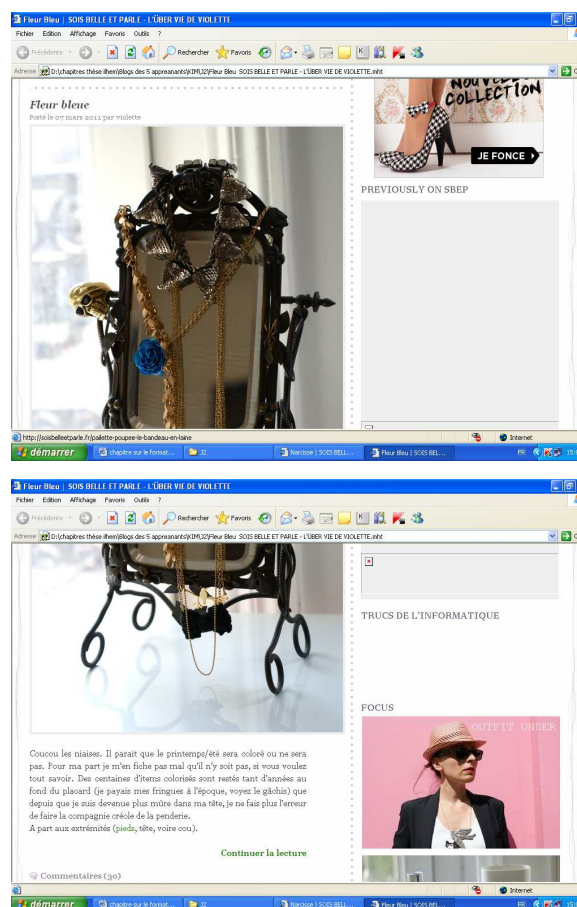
Fleur Bleu | SOIS BELLE ET PARLE - L'ÜBER VIE DE VIOLETTE

Fichier Edition Affichage Favoris Outils ?

Précédente Rechercher Favoris

Adresse D:\chapitres thèse ilhem\Blogs des 5 appreanants\KIM\32\Fleur Bleu SOIS BELLE ET PARLE - L'ÜBER VIE DE VIOLETTE.mht

Fleur bleue

Posté le 07 mars 2011 par violette

NOUVELLE COLLECTION

JE FONCE

PREVIOUSLY ON SBEP

http://soisbelleetparle.fr/palette-poupee-le-bandeau-en-laine

Internet

démarrer chapitre sur le format... 32 Narcisse | SOIS BELL... Fleur Bleu | SOIS BEL...

FR

Fleur Bleu | SOIS BELLE ET PARLE - L'ÜBER VIE DE VIOLETTE

Fichier Edition Affichage Favoris Outils ?

Précédente Rechercher Favoris

Adresse D:\chapitres thèse ilhem\Blogs des 5 appreanants\KIM\32\Fleur Bleu SOIS BELLE ET PARLE - L'ÜBER VIE DE VIOLETTE.mht

TRUCS DE L'INFORMATIQUE

FOCUS

OUTFIT UNDER

Coucou les niaises. Il parait que le printemps/été sera coloré ou ne sera pas. Pour ma part je m'en fiche pas mal qu'il n'y soit pas, si vous voulez tout savoir. Des centaines d'items colorisés sont restés tant d'années au fond du placard (je payais mes fringues à l'époque, voyez le gâchis) que depuis que je suis devenue plus mûre dans ma tête, je ne fais plus l'erreur de faire la compagnie créole de la penderie.
A part aux extrémités (pieds, tête, voire cou).

Continuer la lecture

Commentaires (30)

Internet

démarrer chapitre sur le format... 32 Narcisse | SOIS BELL... Fleur Bleu | SOIS BEL...